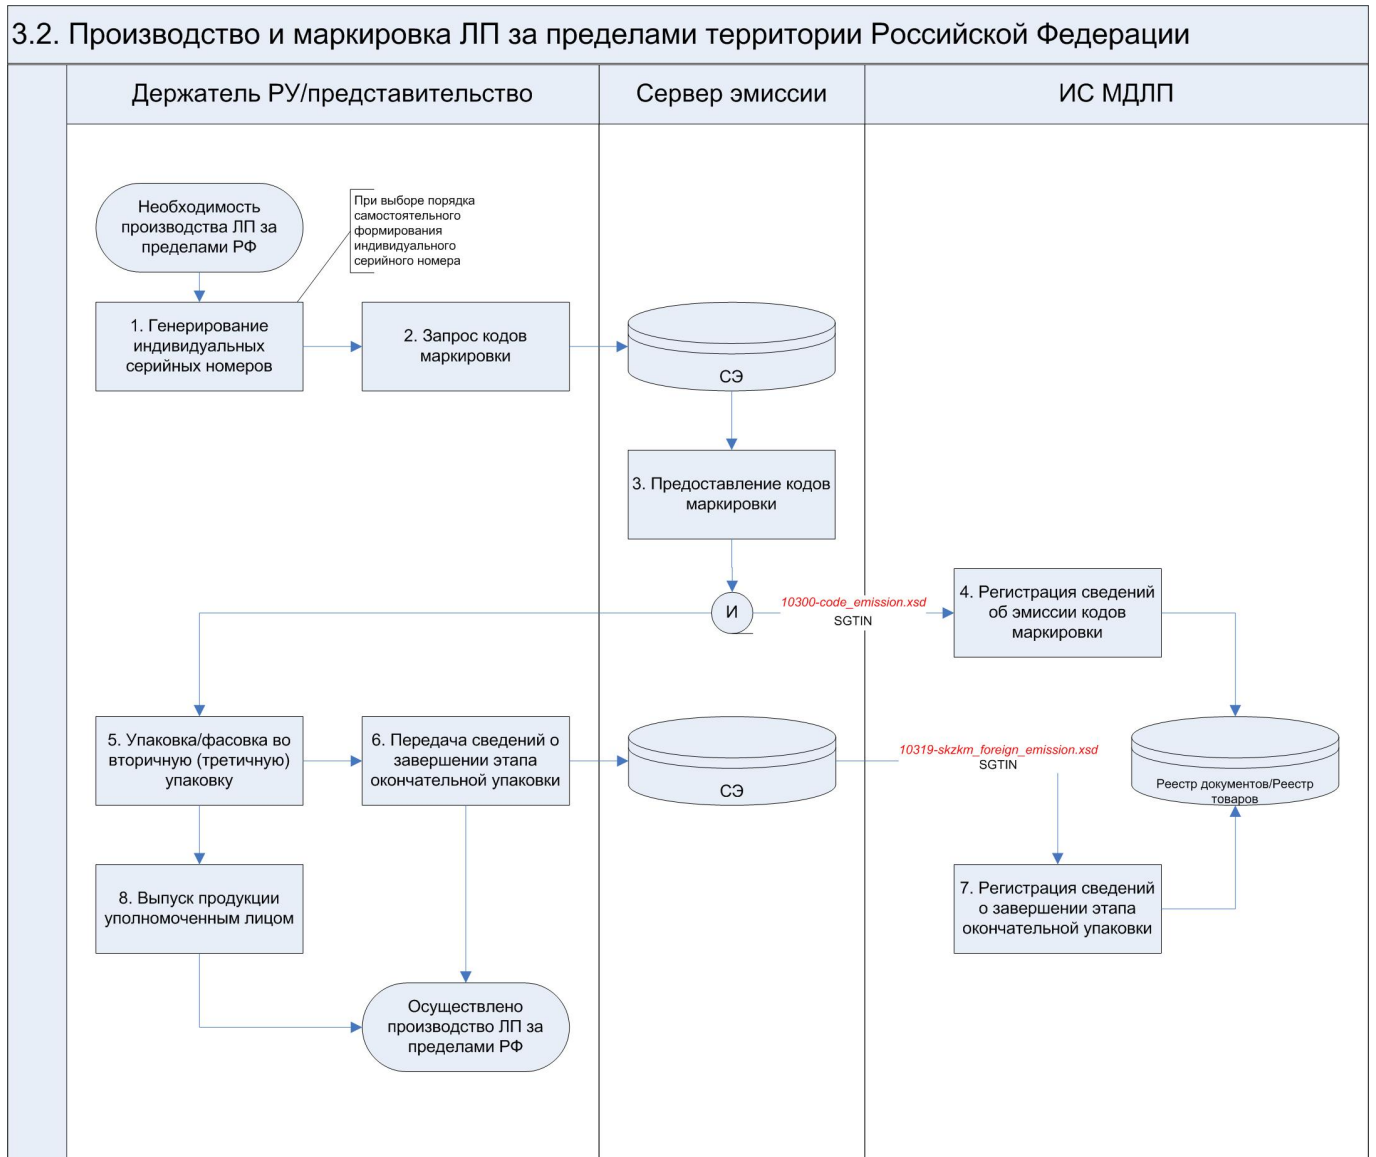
3.2. Производство и маркировка ЛП за пределами территории Российской Федерации

Держатель РУ/представительство

Сервер эмиссии

ИС МДЛП

Необходимость производства ЛП за пределами РФ

При выборе порядка самостоятельного формирования индивидуального серийного номера

1. Генерирование индивидуальных серийных номеров

2. Запрос кодов маркировки

СЭ

3. Предоставление кодов маркировки

И

10300-code_emission.xsd
SGTIN

4. Регистрация сведений об эмиссии кодов маркировки

5. Упаковка/фасовка во вторичную (третичную) упаковку

6. Передача сведений о завершении этапа окончательной упаковки

СЭ

10319-skzkm_foreign_emission.xsd
SGTIN

Реестр документов/Реестр товаров

7. Регистрация сведений о завершении этапа окончательной упаковки

8. Выпуск продукции уполномоченным лицом

Осуществлено производство ЛП за пределами РФ